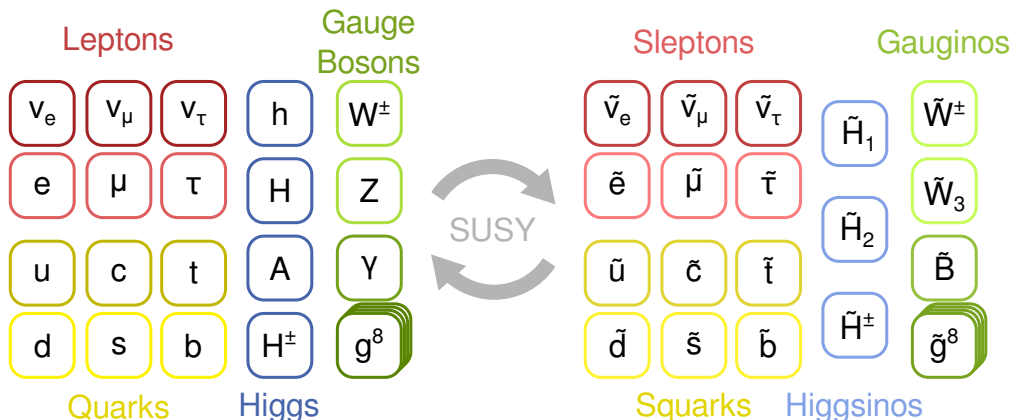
Leptons

Gauge Bosons

$\nu_e$ $\nu_\mu$ $\nu_\tau$ h $W^\pm$

e μ τ H Z

u c t A γ

d s b $H^\pm$ $g^8$

Quarks Higgs

SUSY

Sleptons

Gauginos

$\tilde{\nu}_e$ $\tilde{\nu}_\mu$ $\tilde{\nu}_\tau$ $\tilde{H}_1$ $\tilde{W}^\pm$

$\tilde{e}$ $\tilde{\mu}$ $\tilde{\tau}$ $\tilde{W}_3$

$\tilde{H}_2$

$\tilde{u}$ $\tilde{c}$ $\tilde{t}$ $\tilde{B}$

$\tilde{d}$ $\tilde{s}$ $\tilde{b}$ $\tilde{H}^\pm$ $\tilde{g}^8$

Squarks Higgsinos